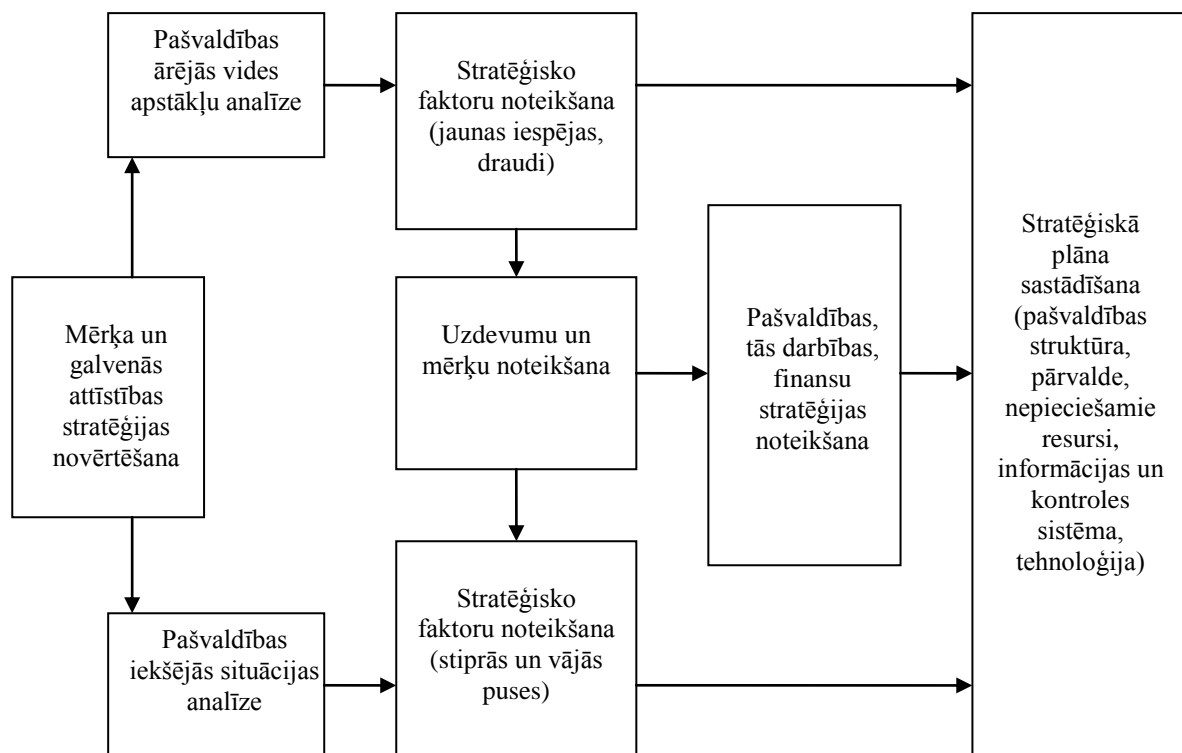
Pašvaldības ārējās vides apstākļu analīze

Stratēģisko faktoru noteikšana (jaunas iespējas, draudi)

Mērķa un galvenās attīstības stratēģijas novērtēšana

Uzdevumu un mērķu noteikšana

Pašvaldības, tās darbības, finansu stratēģijas noteikšana

Stratēģiskā plāna sastādīšana (pašvaldības struktūra, pārvalde, nepieciešamie resursi, informācijas un kontroles sistēma, tehnoloģija)

Pašvaldības iekšējās situācijas analīze

Stratēģisko faktoru noteikšana (stiprās un vājās puses)